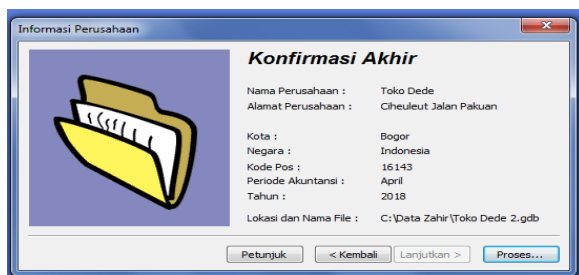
Informasi Perusahaan

Konfirmasi Akhir

Nama Perusahaan : Toko Dede
Alamat Perusahaan : Ciheuleut Jalan Pakuan

Kota : Bogor
Negara : Indonesia
Kode Pos : 16143
Periode Akuntansi : April
Tahun : 2018

Lokasi dan Nama File : C:\Data Zahir\Toko Dede 2.gdb

Petunjuk | < Kembali | Lanjutkan > | Proses...